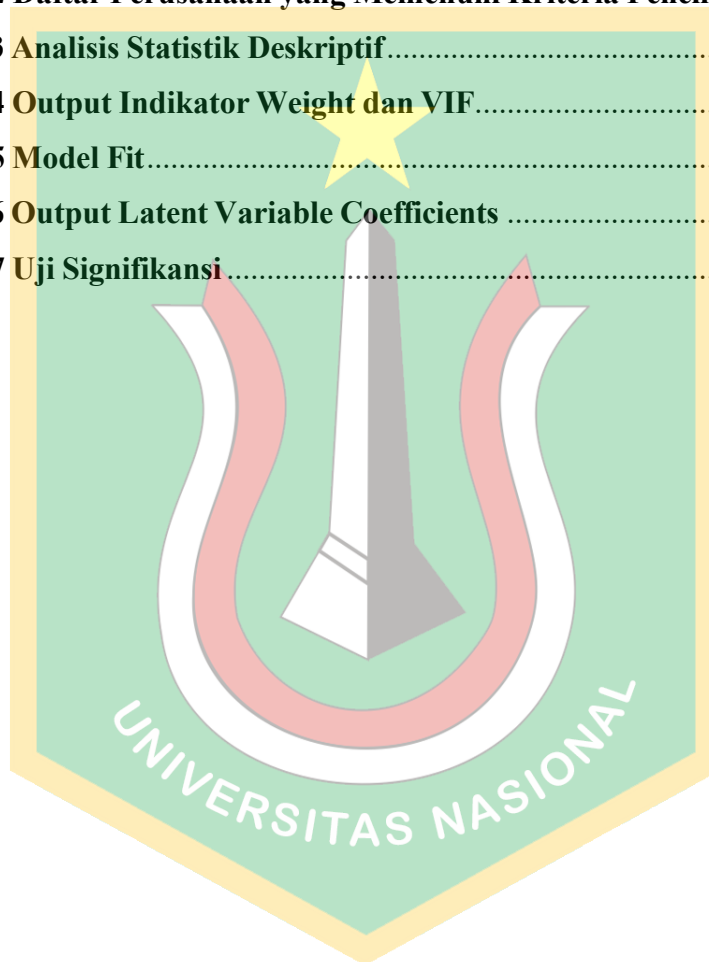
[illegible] Daftar Perusahaan yang Memenuhi Kriteria Pen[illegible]

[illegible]3 Analisis Statistik Deskriptif.........................................

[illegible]4 Output Indikator Weight dan VIF.................................

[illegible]5 Model Fit...........................................................................

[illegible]6 Output Latent Variable Coefficients .........................

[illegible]7 Uji Signifikansi....................................................................

UNIVERSITAS NASIONAL